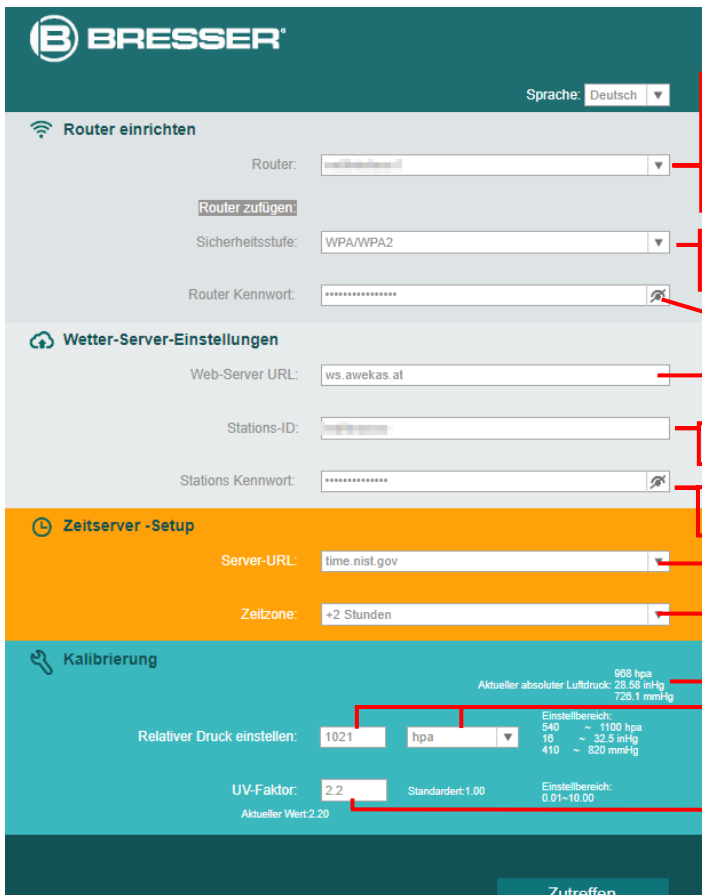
BRESSER®

Sprache: Deutsch

Router einrichten

Router: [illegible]

Router zufügen:

Sicherheitsstufe: WPA/WPA2

Router Kennwort: ••••••••••••••••

Wetter-Server-Einstellungen

Web-Server URL: ws.awekas.at

Stations-ID: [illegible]

Stations Kennwort: ••••••••••••••

Zeitserver -Setup

Server-URL: time.nist.gov

Zeitzone: +2 Stunden

Kalibrierung

968 hpa
Aktueller absoluter Luftdruck: 28.58 inHg
728.1 mmHg

Relativer Druck einstellen: 1021 hpa

Einstellbereich:
540 ~ 1100 hpa
16 ~ 32.5 inHg
410 ~ 820 mmHg

UV-Faktor: 2.2 Standardert:1.00

Einstellbereich:
0.01~10.00

Aktueller Wert:2.20

Zutreffen